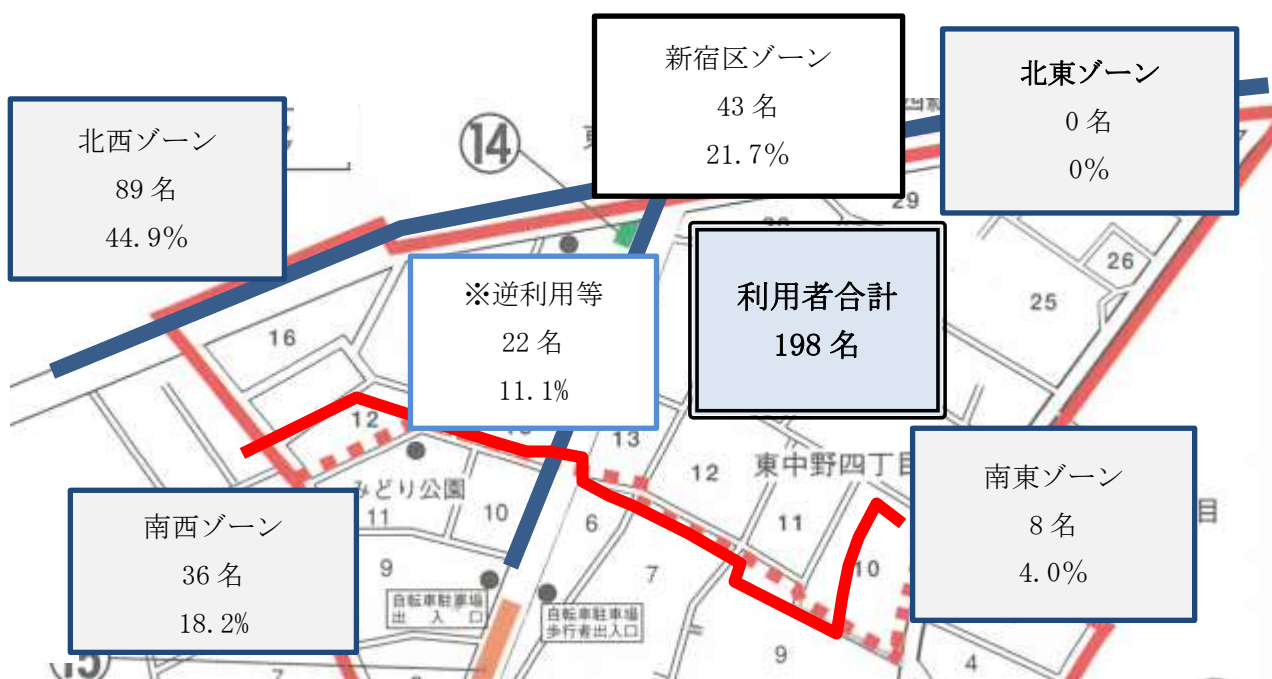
新宿区ゾーン
43 名
21.7%

北東ゾーン
0 名
0%

北西ゾーン
89 名
44.9%

⑭

※逆利用等
22 名
11.1%

利用者合計
198 名

29

26

25

16

12

13

12

東中野四丁目

11

南東ゾーン
8 名
4.0%

みどり公園

11

10

6

7

10

南西ゾーン
36 名
18.2%

9

自転車駐車場
出入口

自転車駐車場
歩行者出入口

9

7

4

⑮